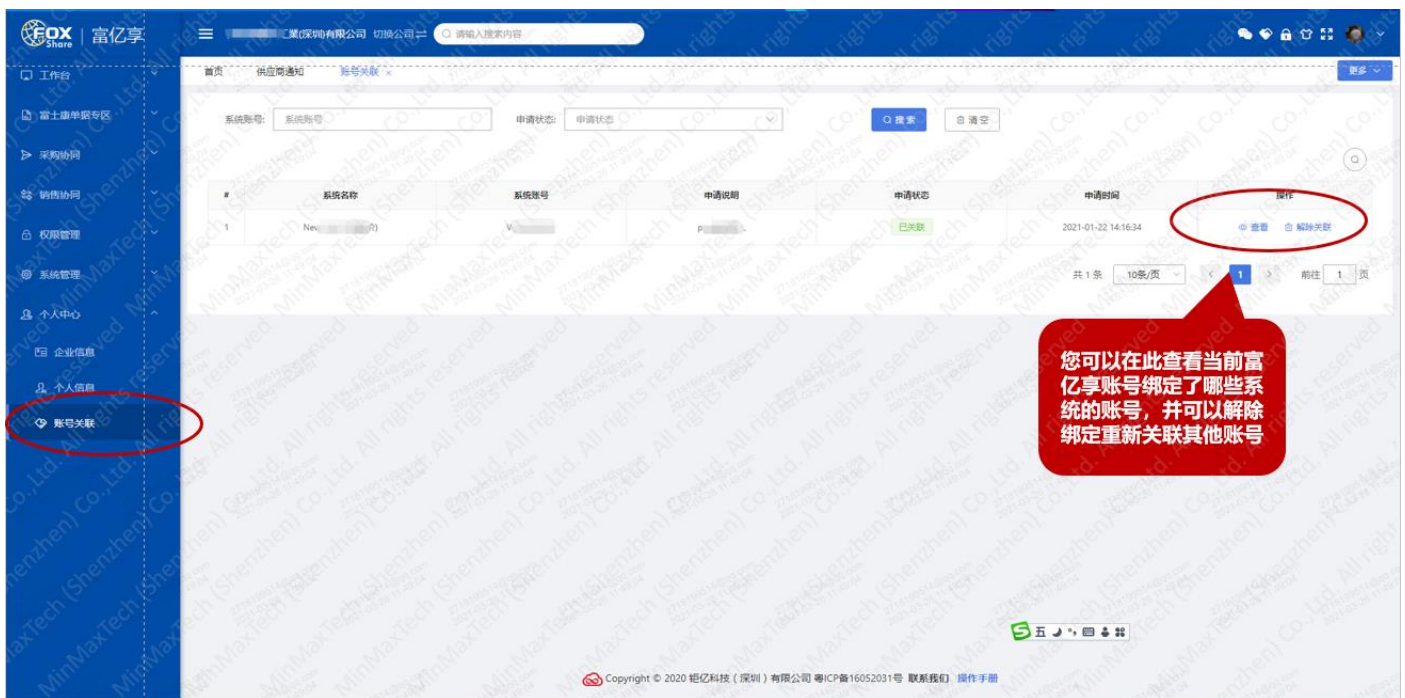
FOX Share | 富亿享

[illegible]業(深圳)有限公司 切换公司 ⇌ 请输入搜索内容

工作台
富士康单据专区
采购协同
销售协同
权限管理
系统管理
个人中心
企业信息
个人信息
账号关联

首页 供应商通知 账号关联 ×

更多

系统账号: 系统账号 申请状态: 申请状态 搜索 清空

| # | 系统名称 | 系统账号 | 申请说明 | 申请状态 | 申请时间 | 操作 |
|---|---|---|---|---|---|---|
| 1 | Nev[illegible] | V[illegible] | P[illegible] | 已关联 | 2021-01-22 14:16:34 | 查看 解除关联 |

共 1 条 10条/页 1 前往 1 页

您可以在此查看当前富亿享账号绑定了哪些系统的账号，并可以解除绑定重新关联其他账号

MinMaxTech (Shenzhen) Co., Ltd. All rights reserved

Copyright © 2020 钜亿科技（深圳）有限公司 粤ICP备16052031号 联系我们 操作手册